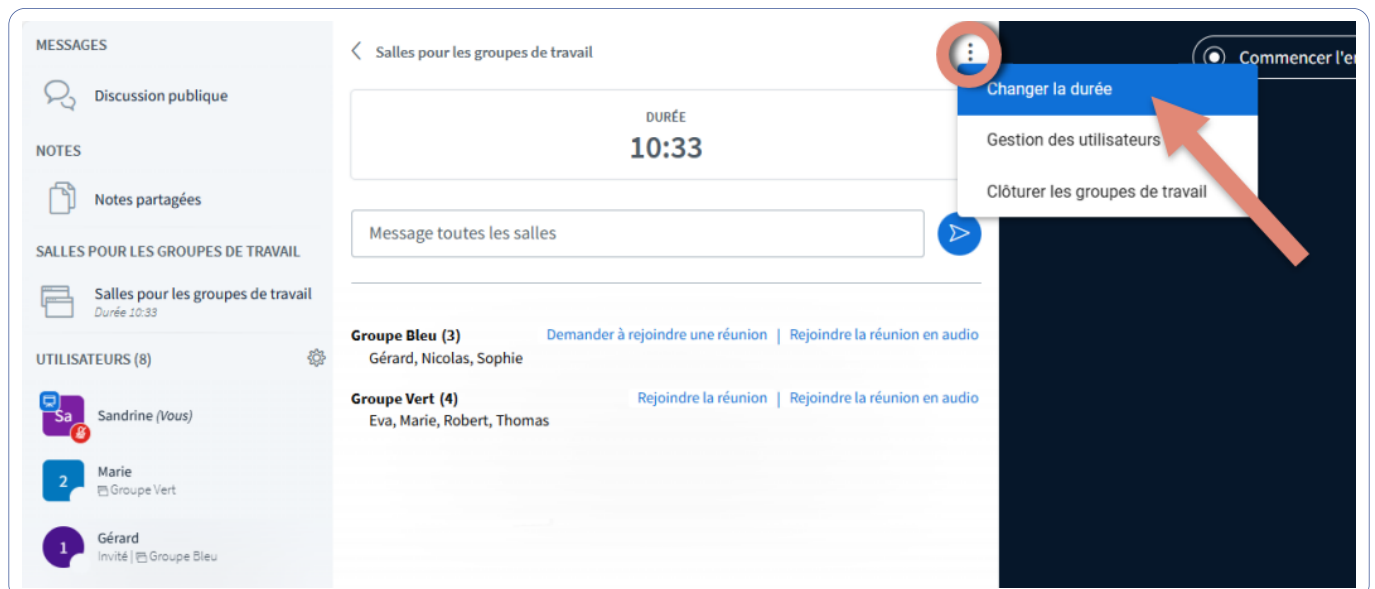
MESSAGES

Discussion publique

NOTES

Notes partagées

SALLES POUR LES GROUPES DE TRAVAIL

Salles pour les groupes de travail
Durée 10:33

UTILISATEURS (8)

Sa Sandrine (Vous)

2 Marie
Groupe Vert

1 Gérard
Invité | Groupe Bleu

Salles pour les groupes de travail

DURÉE
10:33

Message toutes les salles

Groupe Bleu (3) Demander à rejoindre une réunion | Rejoindre la réunion en audio
Gérard, Nicolas, Sophie

Groupe Vert (4) Rejoindre la réunion | Rejoindre la réunion en audio
Eva, Marie, Robert, Thomas

Changer la durée
Gestion des utilisateurs
Clôturer les groupes de travail

Commencer l'e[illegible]